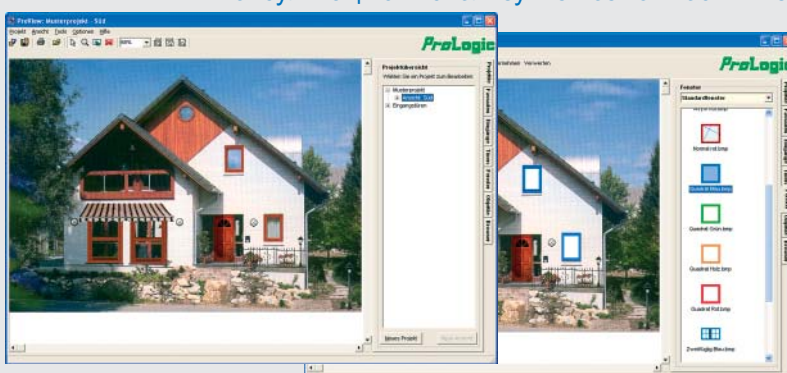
ProView: Musterprojekt - Süd

Projekt Ansicht Tools Optionen Hilfe

ProLogic

Projektübersicht
Wählen Sie ein Projekt zum Bearbeiten

Musterprojekt
Ansicht Süd
Eingangstüren

Neues Projekt

Projekte
Fenster
Haustüren
Eingänge
Fenster

bearbeiten Verwerfen

ProLogic

Fenster
Standardfenster

Normal rot.bmp
Quadrat Blau.bmp
Quadrat Grün.bmp
Quadrat Holz.bmp
Quadrat Rot.bmp
Zweiflüglig Blau.bmp